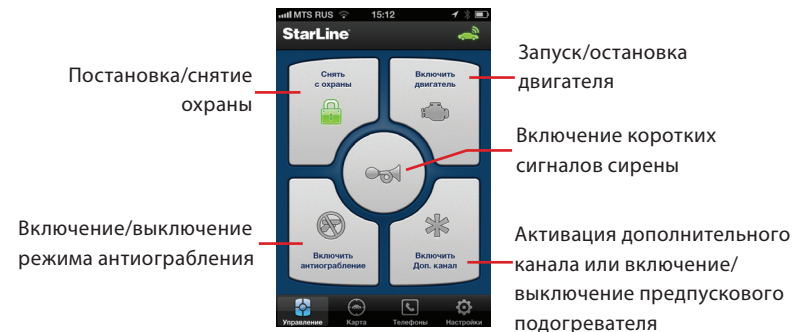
MTS RUS 15:12

StarLine

Постановка/снятие охраны

Снять с охраны

Включить двигатель

Запуск/остановка двигателя

Включение коротких сигналов сирены

Включение/выключение режима антиограбления

Включить антиограбление

Включить Доп. канал

Активация дополнительного канала или включение/выключение предпускового подогревателя

Управление

Карта

Телефоны

Настройки